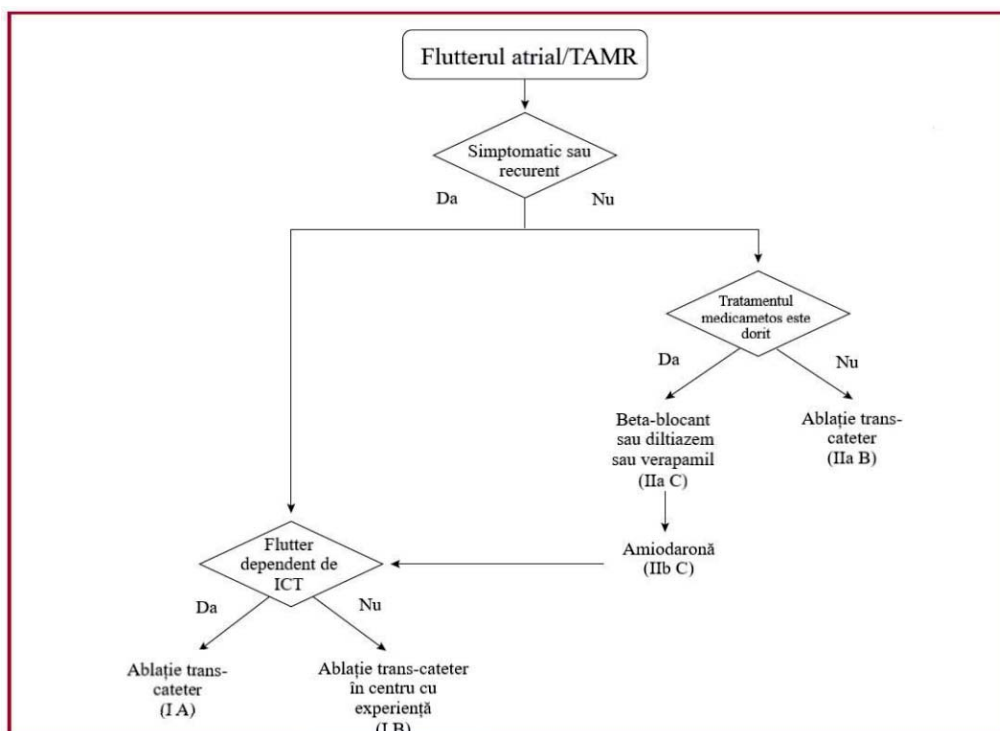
Flutterul atrial/TAMR

Simptomatic sau recurent

Da

Nu

Tratamentul medicametos este dorit

Da

Nu

Beta-blocant sau diltiazem sau verapamil (IIa C)

Ablație trans-cateter (IIa B)

Amiodaronă (IIb C)

Flutter dependent de ICT

Da

Nu

Ablație trans-cateter (I A)

Ablație trans-cateter în centru cu experiență (I B)